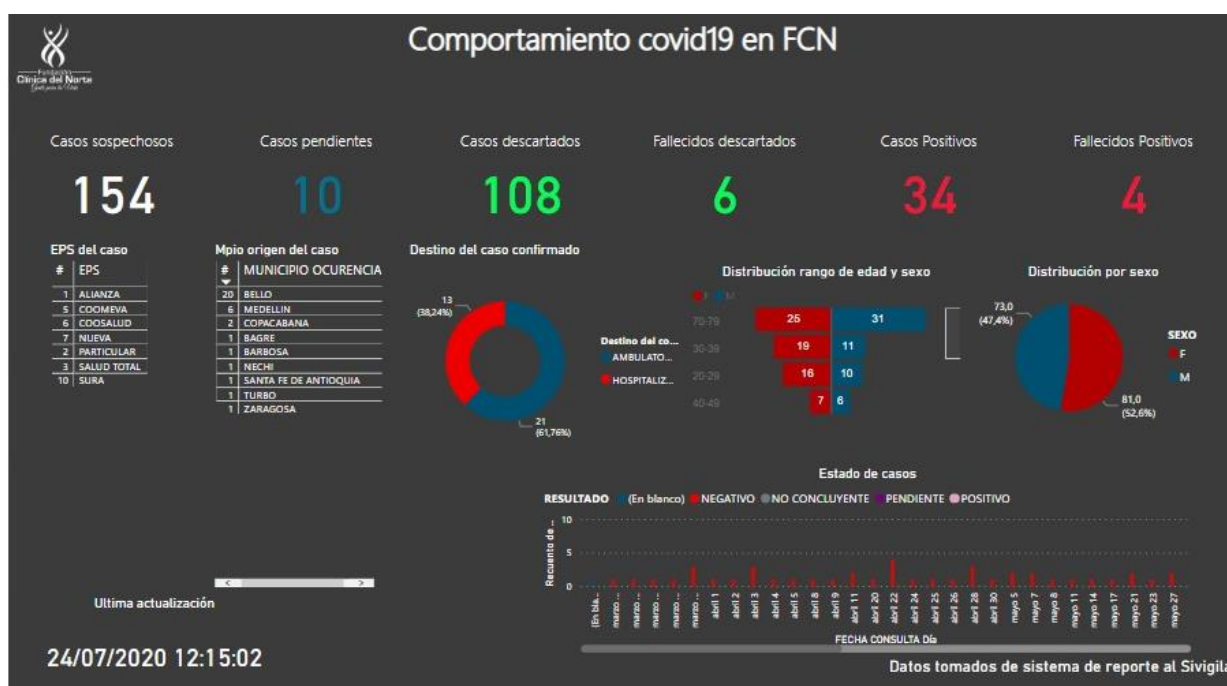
Fundación Clínica del Norte

Comportamiento covid19 en FCN

Casos sospechosos
154

Casos pendientes
10

Casos descartados
108

Fallecidos descartados
6

Casos Positivos
34

Fallecidos Positivos
4

EPS del caso

| # | EPS |
|---|---|
| 1 | ALIANZA |
| 5 | COOMEVA |
| 6 | COOSALUD |
| 7 | NUEVA |
| 2 | PARTICULAR |
| 3 | SALUD TOTAL |
| 10 | SURA |

Mpio origen del caso

| # | MUNICIPIO OCURENCIA |
|---|---|
| 20 | BELLO |
| 6 | MEDELLIN |
| 2 | COPACABANA |
| 1 | BAGRE |
| 1 | BARBOSA |
| 1 | NECHI |
| 1 | SANTA FE DE ANTIOQUIA |
| 1 | TURBO |
| 1 | ZARAGOSA |

Destino del caso confirmado
13 (38,24%)
21 (61,76%)
Destino del co...
AMBULATO...
HOSPITALIZ...

Distribución rango de edad y sexo
F M
70-79 25 31
30-39 19 11
20-29 16 10
40-49 7 6

Distribución por sexo
73,0 (47,4%)
81,0 (52,6%)
SEXO
F
M

Estado de casos
RESULTADO (En blanco) NEGATIVO NO CONCLUYENTE PENDIENTE POSITIVO
Recuento de ...
10
5
0
(En bla... marzo ... marzo ... marzo ... marzo ... marzo ... abril 1 abril 2 abril 3 abril 4 abril 5 abril 8 abril 9 abril 11 abril 20 abril 22 abril 24 abril 25 abril 26 abril 28 abril 30 mayo 5 mayo 7 mayo 8 mayo 11 mayo 14 mayo 17 mayo 21 mayo 23 mayo 27
FECHA CONSULTA Día

Ultima actualización
24/07/2020 12:15:02

Datos tomados de sistema de reporte al Sivigil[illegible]